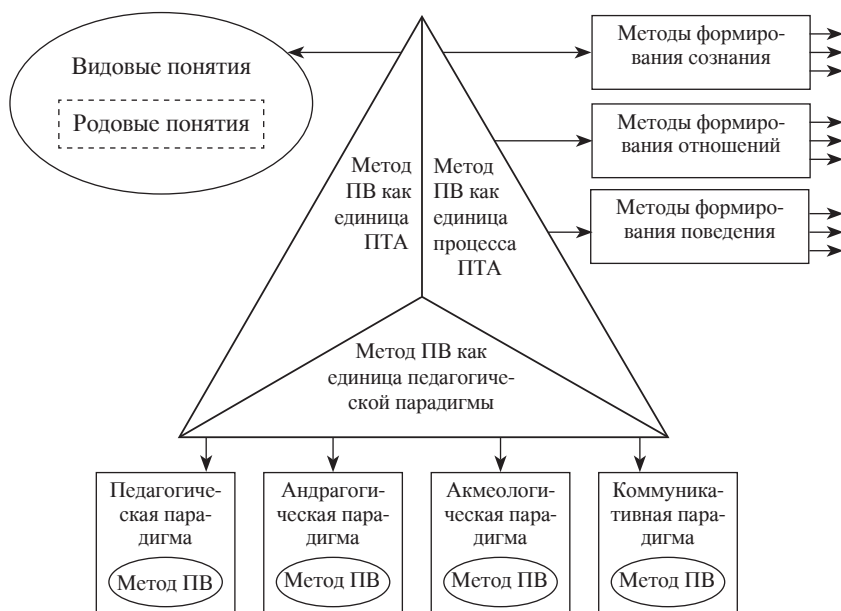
Видовые понятия

Родовые понятия

Методы формирования сознания

Методы формирования отношений

Методы формирования поведения

Метод ПВ как единица ПТА

Метод ПВ как единица процесса ПТА

Метод ПВ как единица педагогической парадигмы

Педагогическая парадигма

Метод ПВ

Андрагогическая парадигма

Метод ПВ

Акмеологическая парадигма

Метод ПВ

Коммуникативная парадигма

Метод ПВ